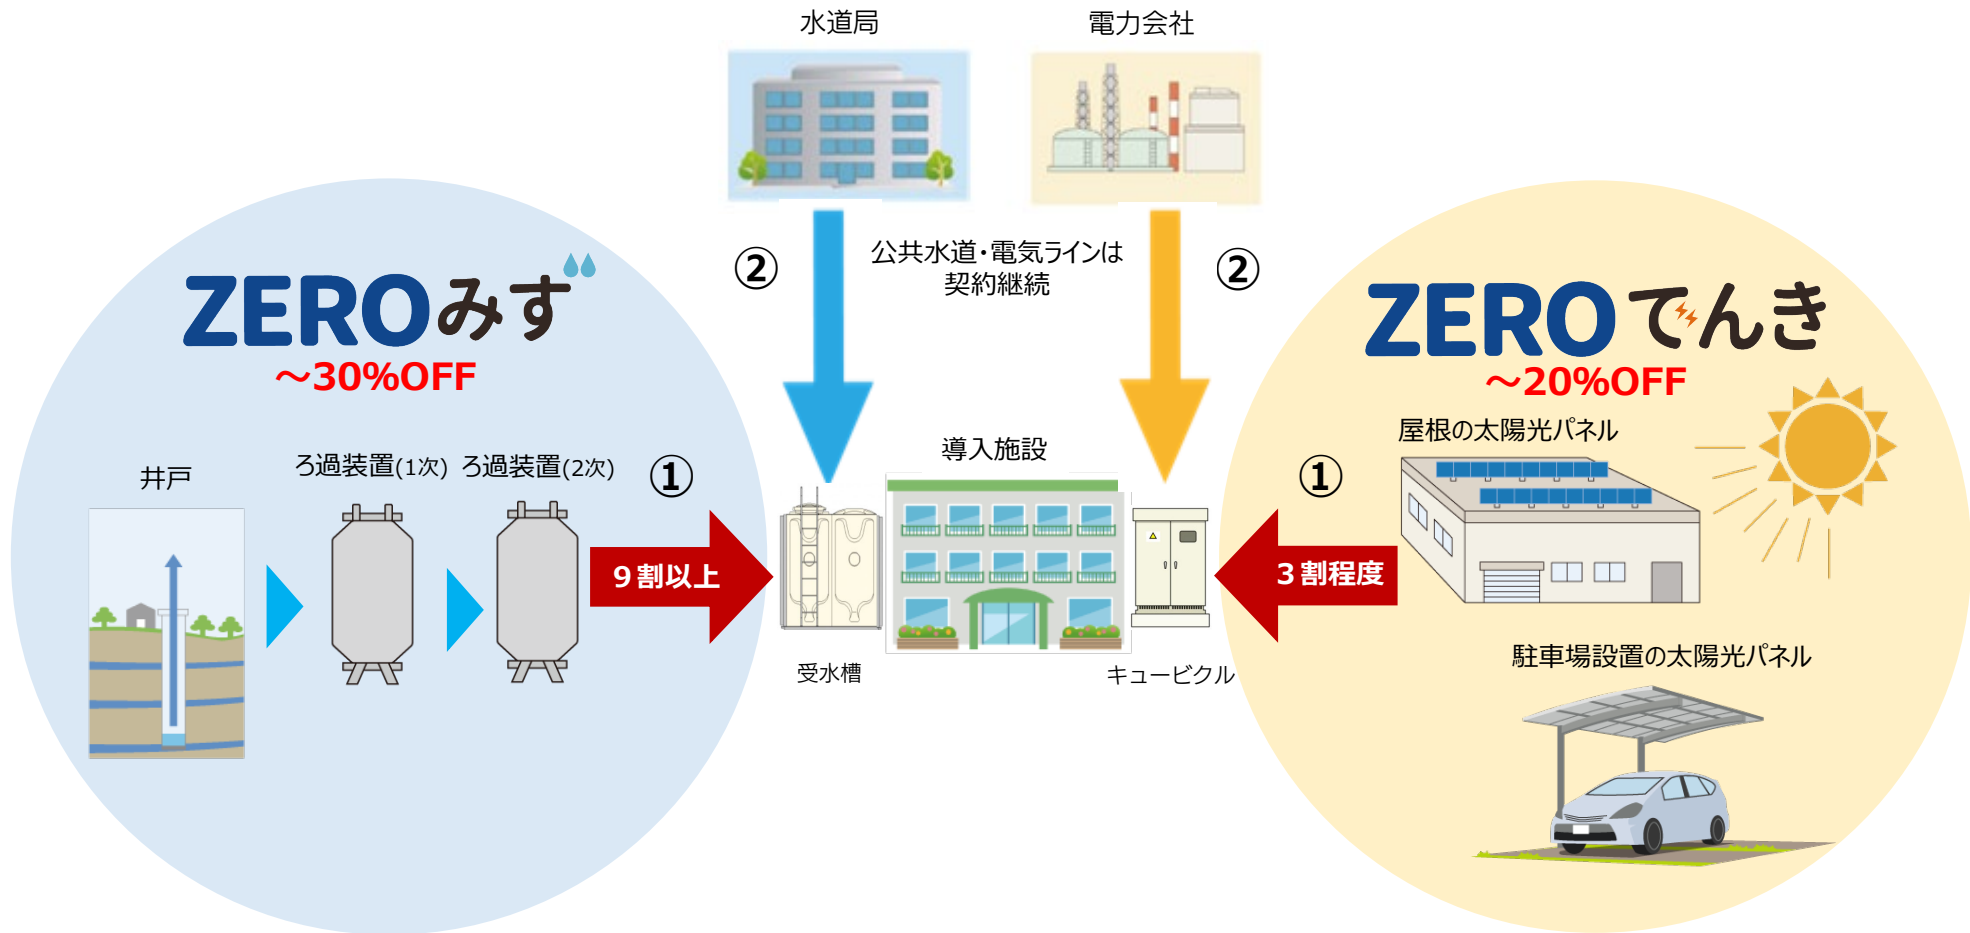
水道局

電力会社

②

公共水道・電気ラインは契約継続

②

ZEROみず

～30%OFF

井戸

ろ過装置(1次)

ろ過装置(2次)

①

9割以上

導入施設

受水槽

キュービクル

ZEROでんき

～20%OFF

屋根の太陽光パネル

①

3割程度

駐車場設置の太陽光パネル